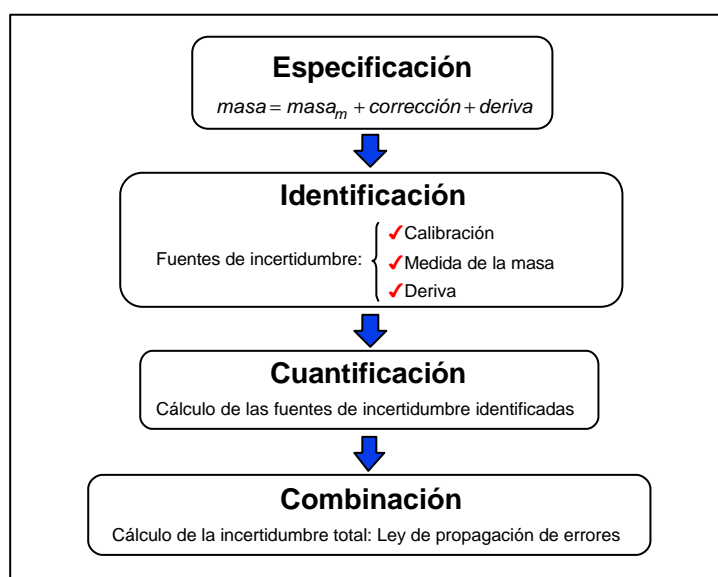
Especificación

$masa = masa_m + corrección + deriva$

Identificación

Fuentes de incertidumbre:
✓Calibración
✓Medida de la masa
✓Deriva

Cuantificación

Cálculo de las fuentes de incertidumbre identificadas

Combinación

Cálculo de la incertidumbre total: Ley de propagación de errores